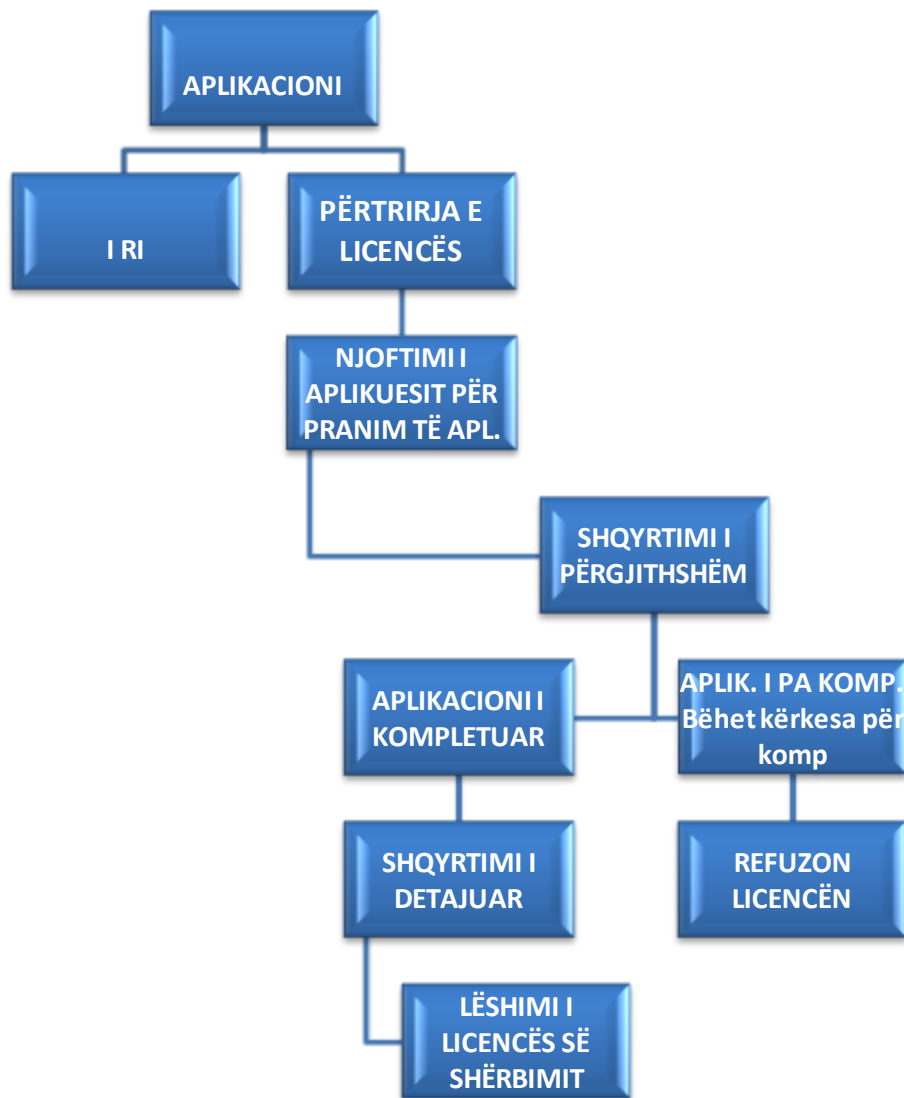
APLIKACIONI

I RI

PËRTRIRJA E LICENCËS

NJOFTIMI I APLIKUESIT PËR PRANIM TË APL.

SHQYRTIMI I PËRGJITHSHËM

APLIKACIONI I KOMPLETUAR

APLIK. I PA KOMP. Bëhet kërkesa për komp

SHQYRTIMI I DETAJUAR

REFUZON LICENCËN

LËSHIMI I LICENCËS SË SHËRBIMIT